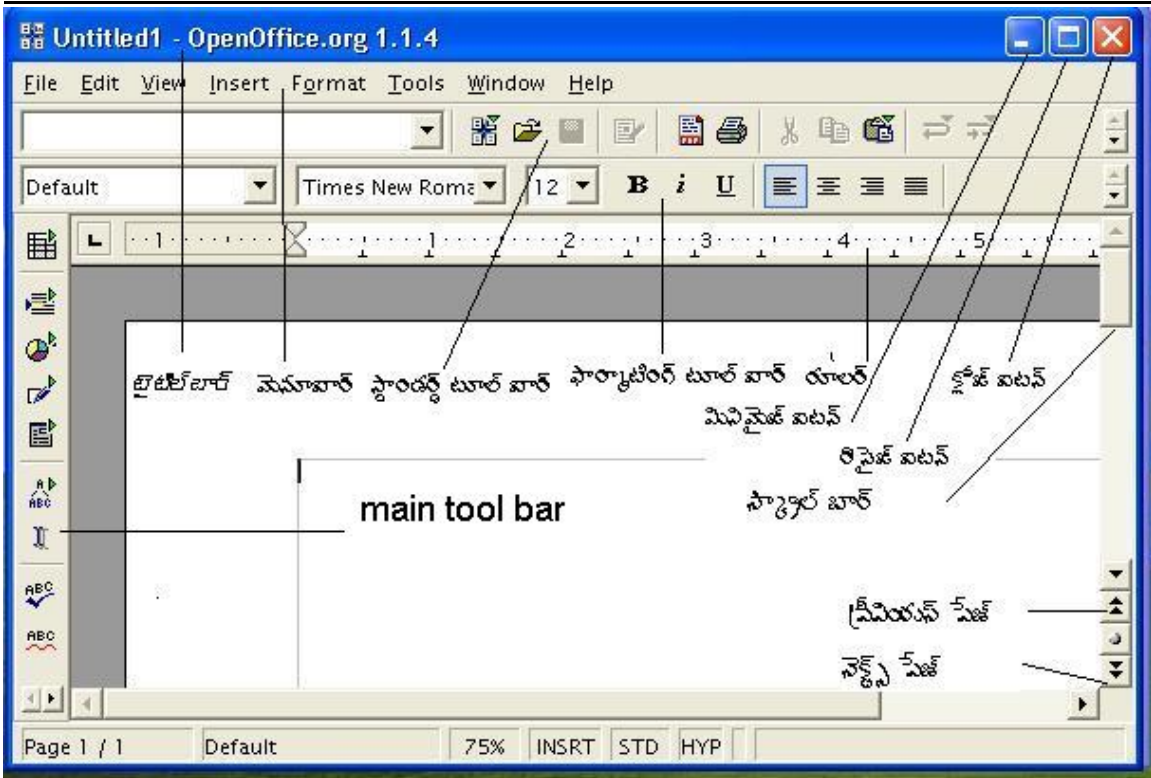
Untitled1 - OpenOffice.org 1.1.4

File Edit View Insert Format Tools Window Help

Default Times New Roma 12 B i U

1 2 3 4 5

టైటిల్ బార్ మెనూబార్ స్టాండర్డ్ టూల్ బార్ ఫార్మాటింగ్ టూల్ బార్ రూలర్ క్లోజ్ బటన్

మినిమైజ్ బటన్

రిసైజ్ బటన్

స్క్రోల్ బార్

main tool bar

ప్రీవియస్ పేజ్

నెక్స్ట్ పేజ్

Page 1 / 1 Default 75% INSRT STD HYP